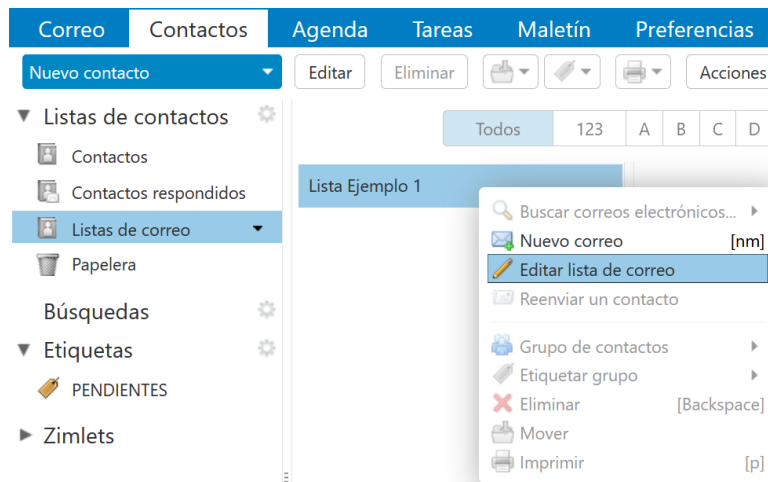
Correo Contactos Agenda Tareas Maletín Preferencias

Nuevo contacto

Editar Eliminar Acciones

Listas de contactos

Contactos

Contactos respondidos

Listas de correo

Papelera

Búsquedas

Etiquetas

PENDIENTES

Zimlets

Todos 123 A B C D

Lista Ejemplo 1

Buscar correos electrónicos...

Nuevo correo [nm]

Editar lista de correo

Reenviar un contacto

Grupo de contactos

Etiquetar grupo

Eliminar [Backspace]

Mover

Imprimir [p]